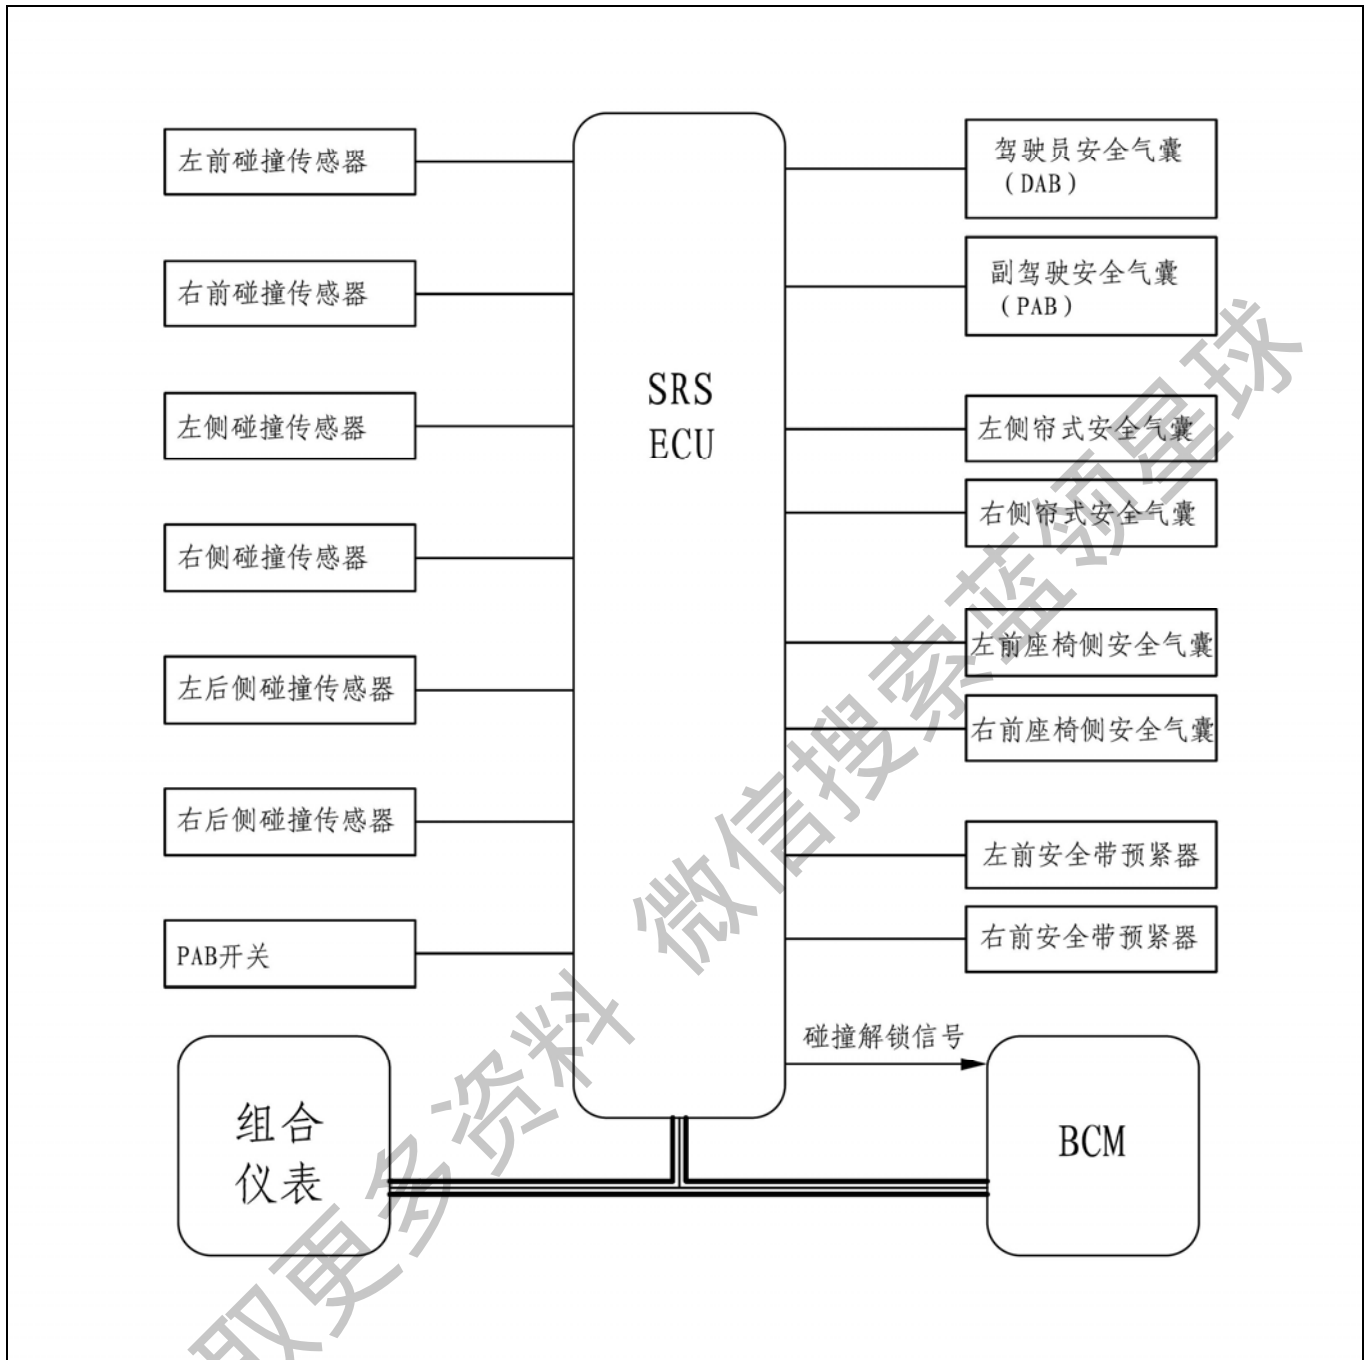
左前碰撞传感器

右前碰撞传感器

左侧碰撞传感器

右侧碰撞传感器

左后侧碰撞传感器

右后侧碰撞传感器

PAB开关

SRS ECU

驾驶员安全气囊（DAB）

副驾驶安全气囊（PAB）

左侧帘式安全气囊

右侧帘式安全气囊

左前座椅侧安全气囊

右前座椅侧安全气囊

左前安全带预紧器

右前安全带预紧器

碰撞解锁信号

组合仪表

BCM

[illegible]更多资料 微信搜索蓝领星球